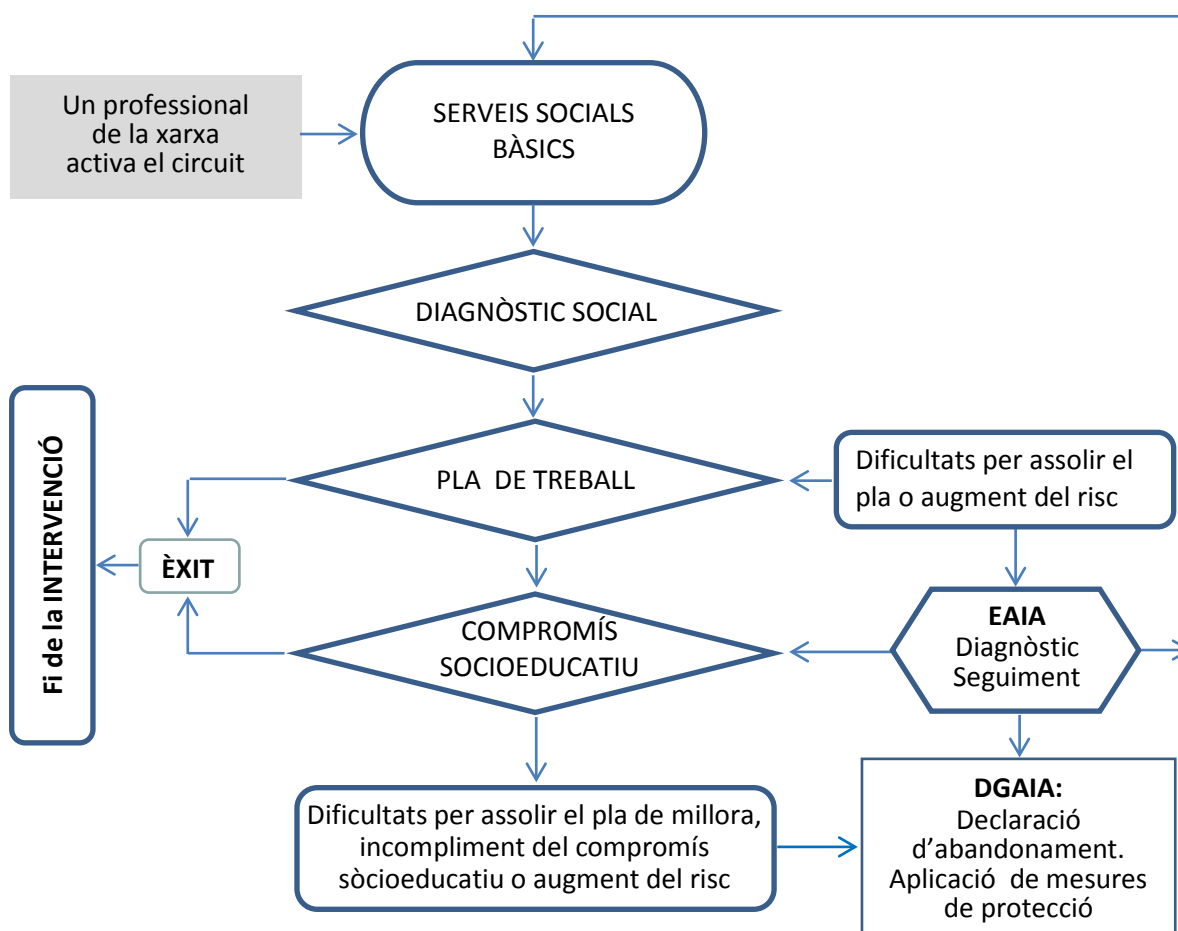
Un professional de la xarxa activa el circuit

SERVEIS SOCIALS BÀSICS

DIAGNÒSTIC SOCIAL

Fi de la INTERVENCIÓ

PLA DE TREBALL

Dificultats per assolir el pla o augment del risc

ÈXIT

COMPROMÍS SOCIOEDUCATIU

EAIA
Diagnòstic
Seguiment

Dificultats per assolir el pla de millora, incompliment del compromís sòcioeducatiu o augment del risc

DGAIA:
Declaració d'abandonament.
Aplicació de mesures de protecció